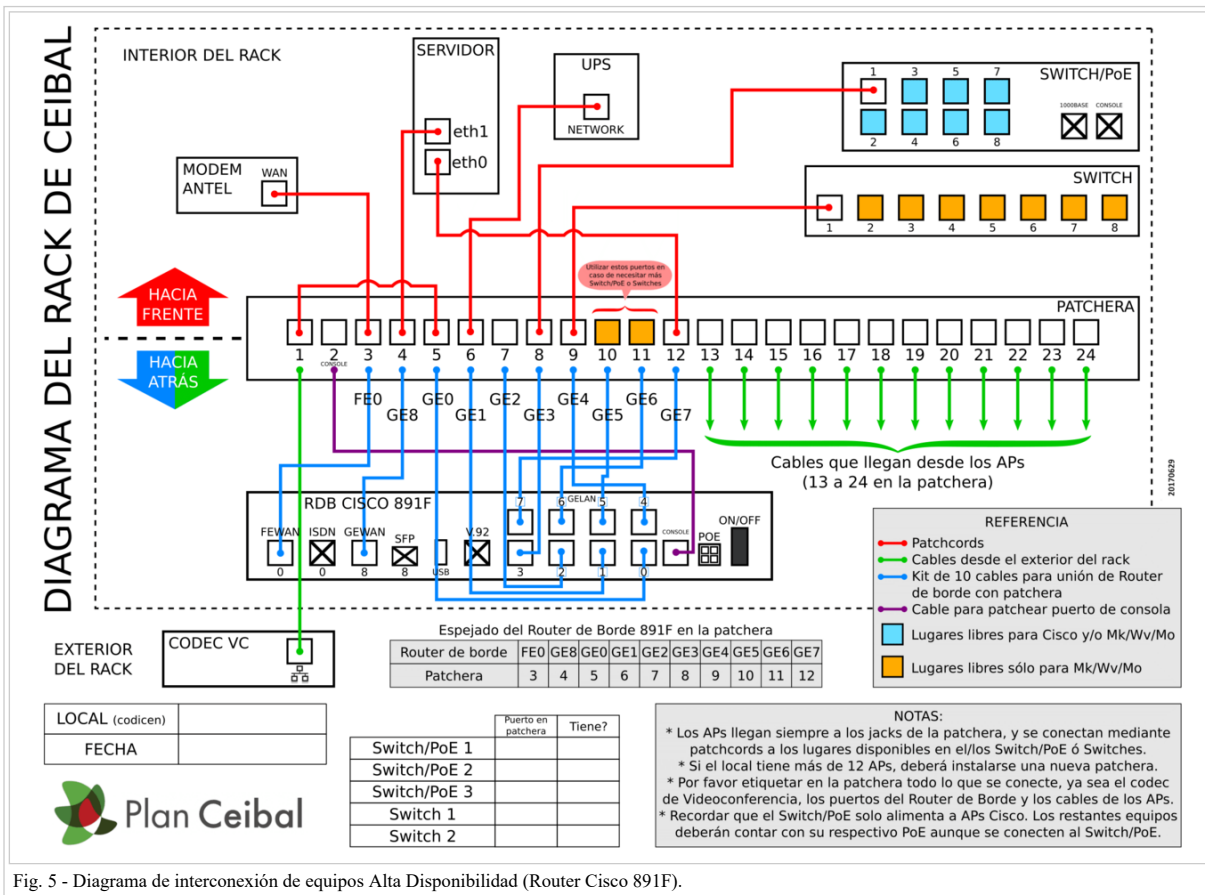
DIAGRAMA DEL RACK DE CEIBAL

INTERIOR DEL RACK

SERVIDOR
eth1
eth0

UPS
NETWORK

SWITCH/PoE
1 3 5 7
2 4 6 8
1000BASE CONSOLE

MODEM ANTEL
WAN

SWITCH
1 2 3 4 5 6 7 8

Utilizar estos puertos en caso de necesitar más Switch/PoE o Switches

HACIA FRENTE

HACIA ATRÁS

PATCHERA
1 2 3 4 5 6 7 8 9 10 11 12 13 14 15 16 17 18 19 20 21 22 23 24
CONSOLE

FE0 GE8 GE0 GE1 GE2 GE3 GE4 GE5 GE6 GE7

Cables que llegan desde los APs
(13 a 24 en la patchera)

20170629

RDB CISCO 891F
FEWAN ISDN GEWAN SFP V.92
0 0 8 8 USB
7 6 GELAN 5 4
3 2 1 0
CONSOLE POE ON/OFF

REFERENCIA
Patchcords
Cables desde el exterior del rack
Kit de 10 cables para unión de Router de borde con patchera
Cable para patchear puerto de consola
Lugares libres para Cisco y/o Mk/Wv/Mo
Lugares libres sólo para Mk/Wv/Mo

EXTERIOR DEL RACK

CODEC VC

Espejado del Router de Borde 891F en la patchera

| Router de borde | FE0 | GE8 | GE0 | GE1 | GE2 | GE3 | GE4 | GE5 | GE6 | GE7 |
|---|---|---|---|---|---|---|---|---|---|---|
| Patchera | 3 | 4 | 5 | 6 | 7 | 8 | 9 | 10 | 11 | 12 |

| LOCAL (codicen) | |
|---|---|
| FECHA | |

| | Puerto en patchera | Tiene? |
|---|---|---|
| Switch/PoE 1 | | |
| Switch/PoE 2 | | |
| Switch/PoE 3 | | |
| Switch 1 | | |
| Switch 2 | | |

NOTAS:
* Los APs llegan siempre a los jacks de la patchera, y se conectan mediante patchcords a los lugares disponibles en el/los Switch/PoE ó Switches.
* Si el local tiene más de 12 APs, deberá instalarse una nueva patchera.
* Por favor etiquetar en la patchera todo lo que se conecte, ya sea el codec de Videoconferencia, los puertos del Router de Borde y los cables de los APs.
* Recordar que el Switch/PoE solo alimenta a APs Cisco. Los restantes equipos deberán contar con su respectivo PoE aunque se conecten al Switch/PoE.

Plan Ceibal

Fig. 5 - Diagrama de interconexión de equipos Alta Disponibilidad (Router Cisco 891F).